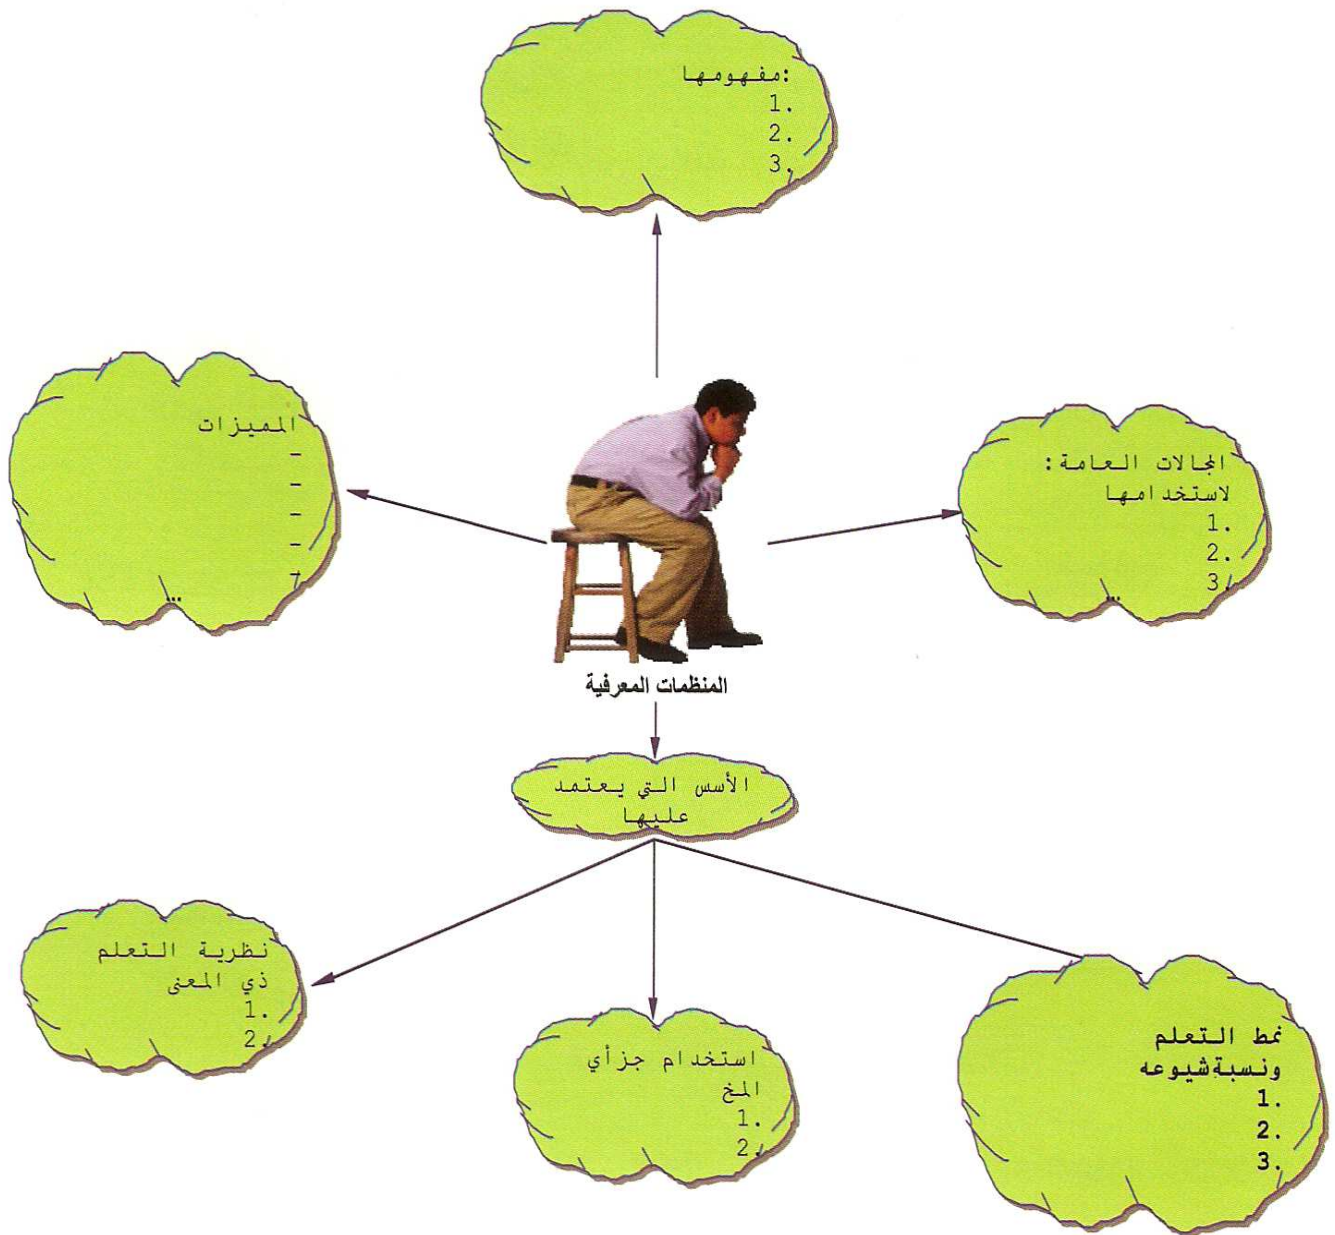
مفهومها:
1.
2.
3.

المميزات
-
-
-
-
7
...

المجالات العامة:
لاستخدامها
1.
2.
3
...

المنظمات المعرفية

الأسس التي يعتمد عليها

نظرية التعلم ذي المعنى
1.
2.

استخدام جزأي المخ
1.
2.

نمط التعلم ونسبةشيوعه
1.
2.
3.